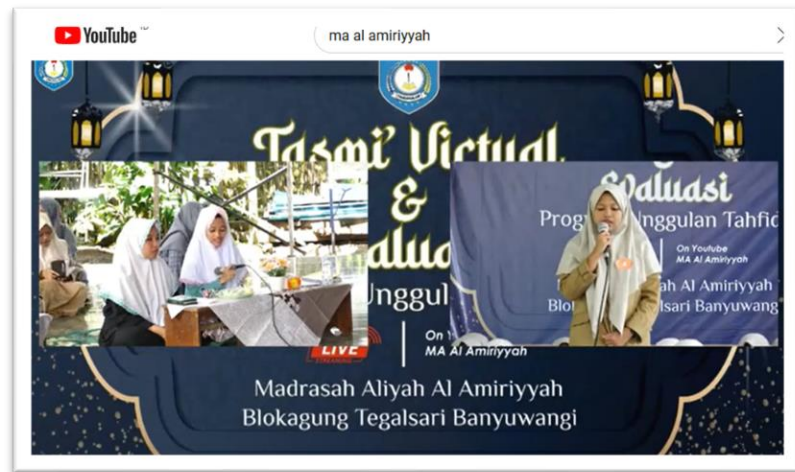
YouTube ID

ma al amiriyyah

Tasmi' Virtual &

valuas

Unggul

LIVE

On Y
MA Al Amiriyyah

Madrasah Aliyah Al Amiriyyah
Blokagung Tegalsari Banyuwangi

Evaluasi
Program Unggulan Tahfid

On Youtube
MA Al Amiriyyah

ah Al Amiriyyah
Blok Tegalsari Banyuwangi